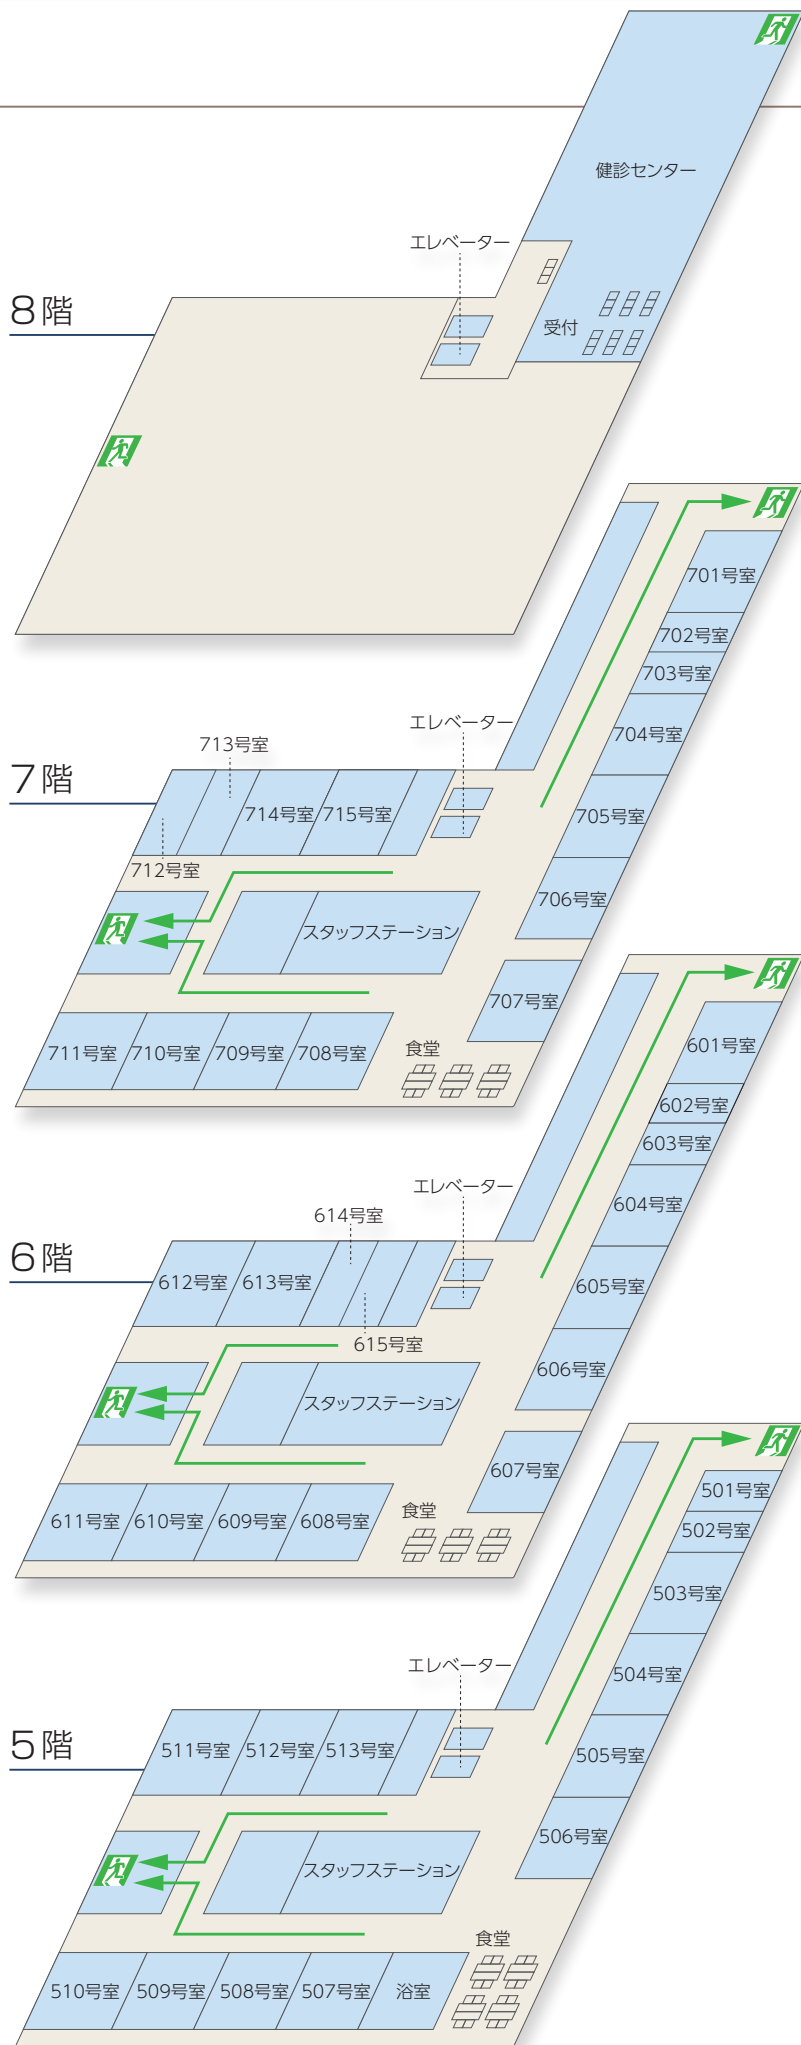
8階

健診センター

エレベーター

受付

7階

713号室

714号室 715号室

712号室

エレベーター

701号室
702号室
703号室
704号室
705号室
706号室
707号室

スタッフステーション

711号室 710号室 709号室 708号室

食堂

6階

614号室

612号室 613号室

615号室

エレベーター

601号室
602号室
603号室
604号室
605号室
606号室
607号室

スタッフステーション

611号室 610号室 609号室 608号室

食堂

5階

エレベーター

511号室 512号室 513号室

501号室
502号室
503号室
504号室
505号室
506号室

スタッフステーション

食堂

510号室 509号室 508号室 507号室 浴室